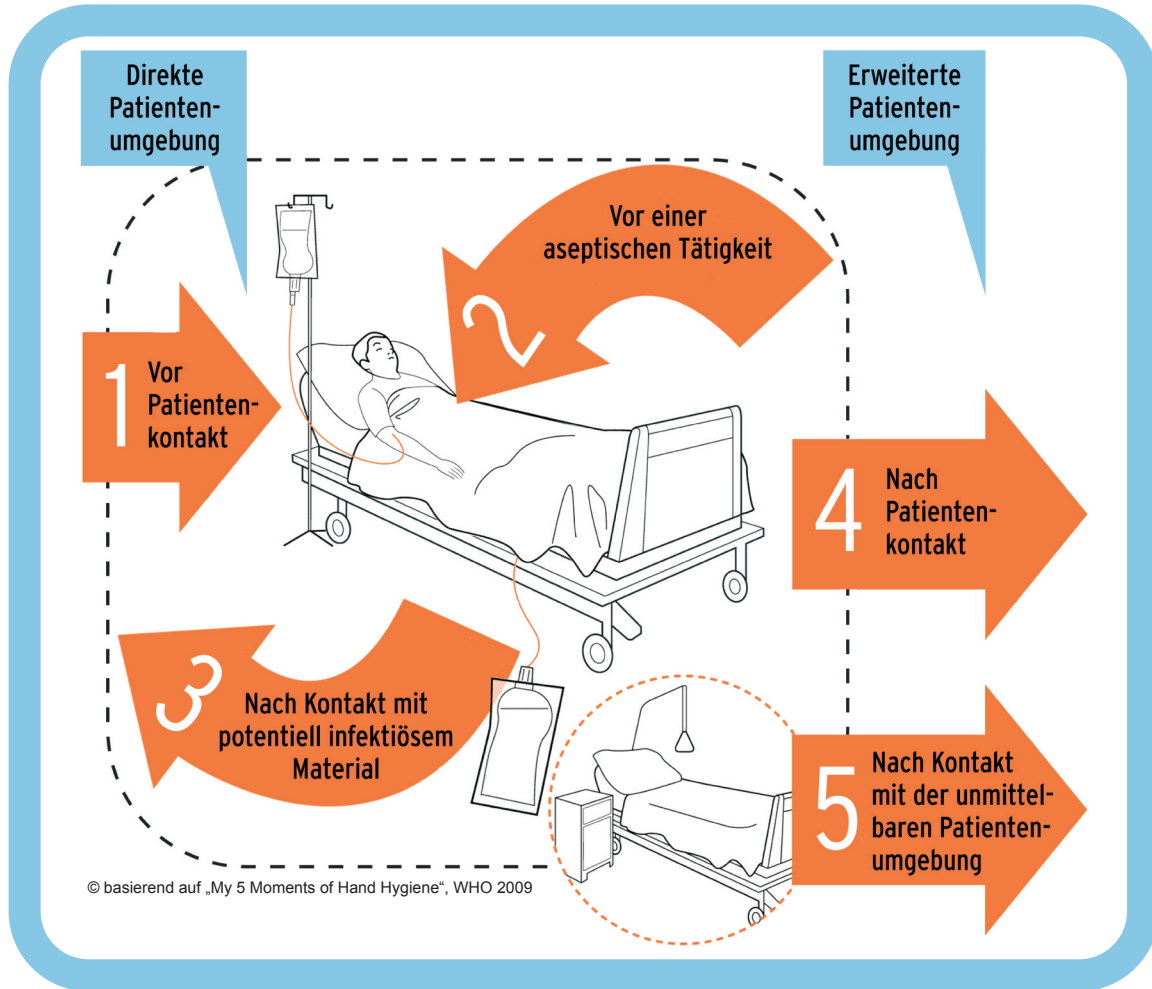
Direkte Patientenumgebung

Erweiterte Patientenumgebung

Vor einer aseptischen Tätigkeit

2

1 Vor Patientenkontakt

4 Nach Patientenkontakt

3 Nach Kontakt mit potentiell infektiösem Material

5 Nach Kontakt mit der unmittelbaren Patientenumgebung

© basierend auf „My 5 Moments of Hand Hygiene“, WHO 2009